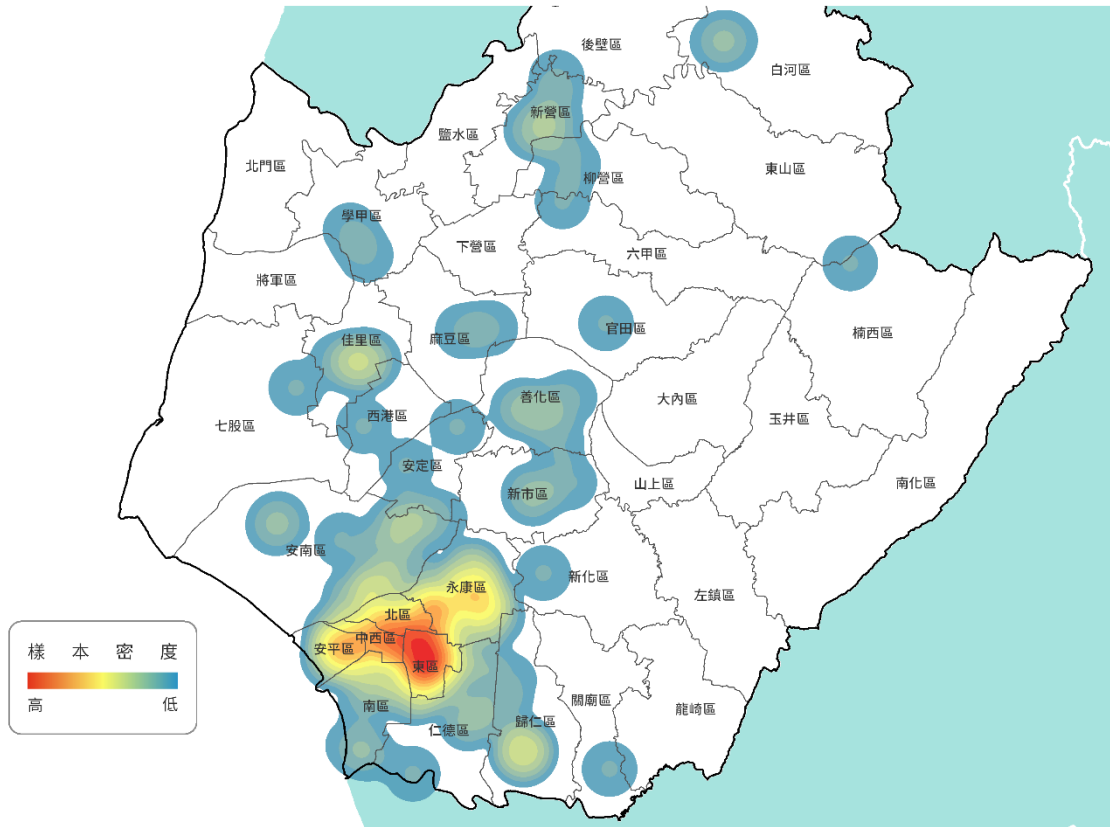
後壁區
白河區
新營區
鹽水區
北門區
柳營區
東山區
學甲區
下營區
六甲區
將軍區
佳里區
麻豆區
官田區
楠西區
善化區
大內區
西港區
七股區
玉井區
安定區
新市區
山上區
南化區
安南區
新化區
永康區
左鎮區
北區
中西區
安平區
東區
南區
仁德區
歸仁區
關廟區
龍崎區
樣 本 密 度
高
低